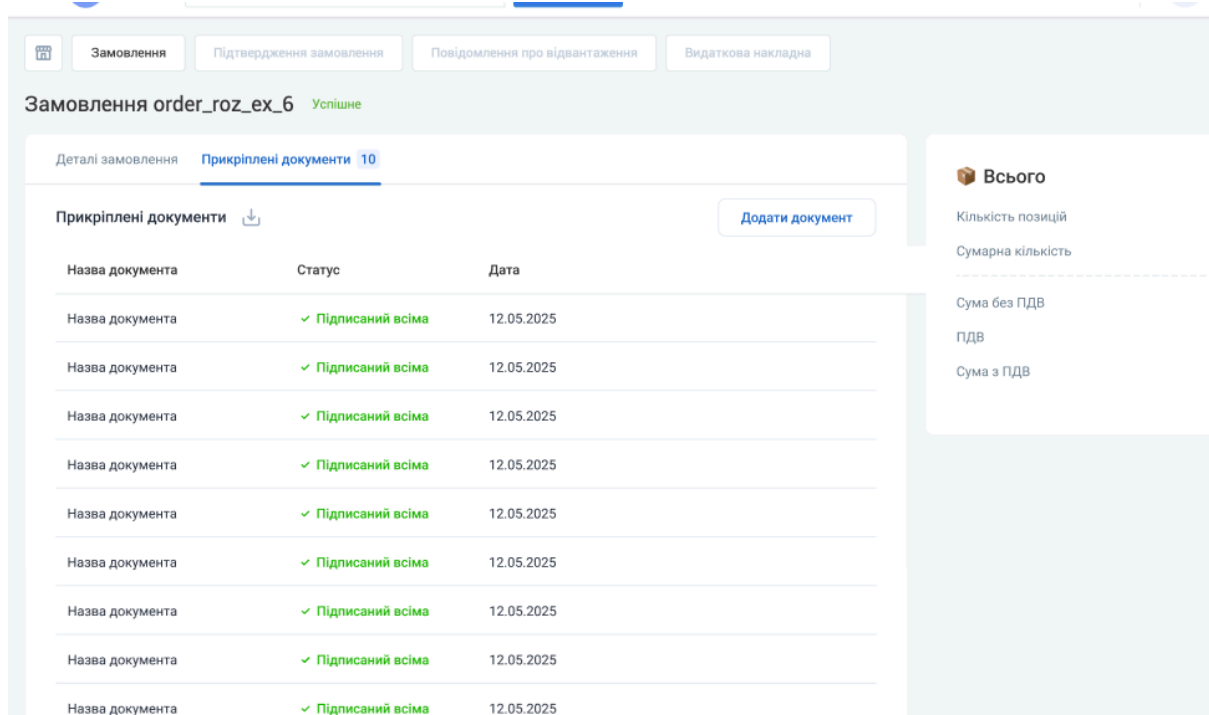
Замовлення | Підтвердження замовлення | Повідомлення про відвантаження | Видаткова накладна

Замовлення order_roz_ex_6 Успішне

Деталі замовлення | Прикріплені документи 10

Прикріплені документи

Додати документ

| Назва документа | Статус | Дата |
|---|---|---|
| Назва документа | ✓ Підписаний всіма | 12.05.2025 |
| Назва документа | ✓ Підписаний всіма | 12.05.2025 |
| Назва документа | ✓ Підписаний всіма | 12.05.2025 |
| Назва документа | ✓ Підписаний всіма | 12.05.2025 |
| Назва документа | ✓ Підписаний всіма | 12.05.2025 |
| Назва документа | ✓ Підписаний всіма | 12.05.2025 |
| Назва документа | ✓ Підписаний всіма | 12.05.2025 |
| Назва документа | ✓ Підписаний всіма | 12.05.2025 |
| Назва документа | ✓ Підписаний всіма | 12.05.2025 |

Всього

Кількість позицій

Сумарна кількість

Сума без ПДВ

ПДВ

Сума з ПДВ